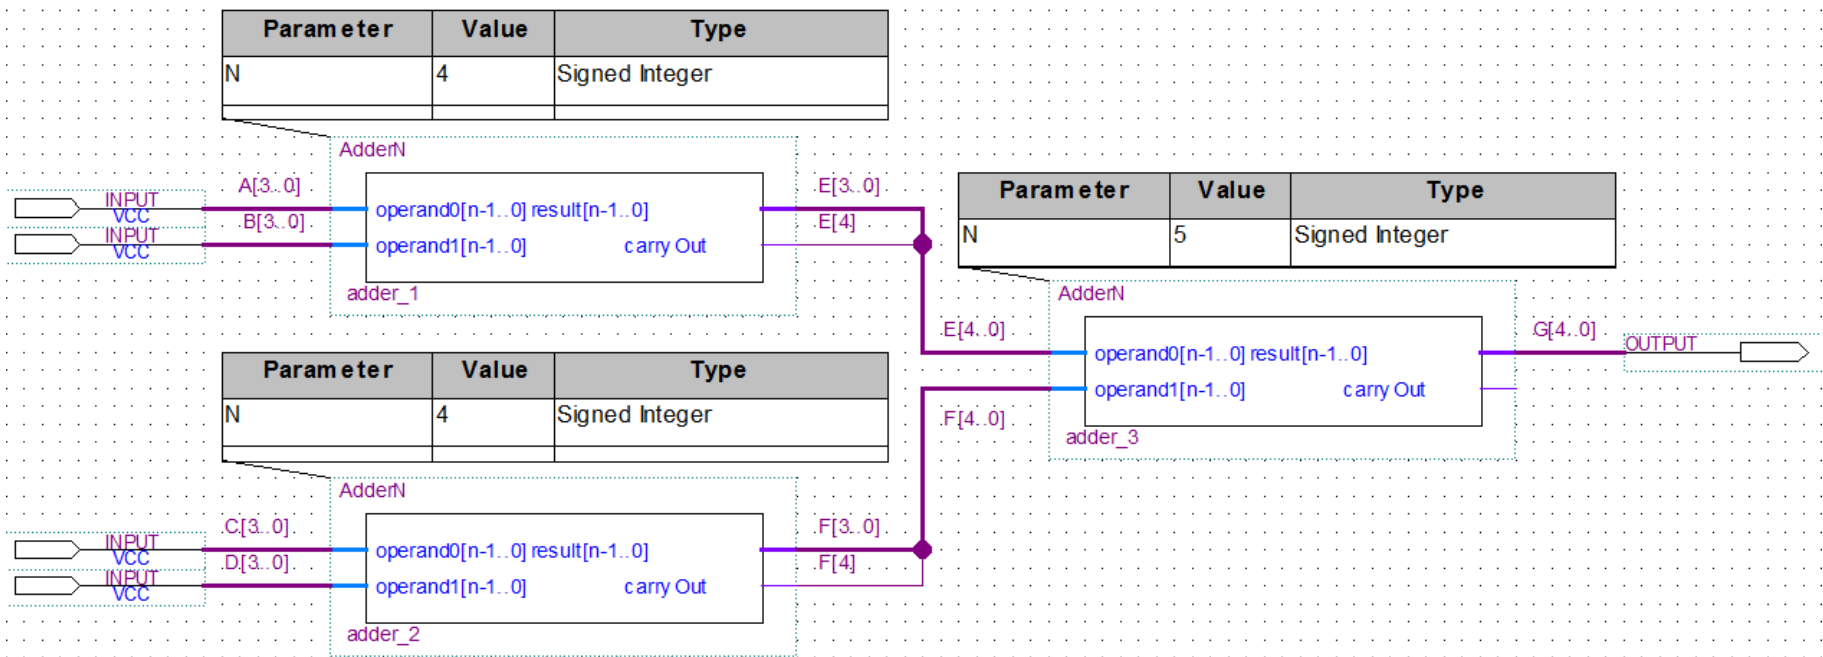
| Parameter | Value | Type |
|---|---|---|
| N | 4 | Signed Integer |

AdderN

A[3..0]

INPUT
VCC

B[3..0]

INPUT
VCC

operand0[n-1..0] result[n-1..0]

operand1[n-1..0] carry Out

adder_1

E[3..0]

E[4]

| Parameter | Value | Type |
|---|---|---|
| N | 5 | Signed Integer |

AdderN

E[4..0]

operand0[n-1..0] result[n-1..0]

operand1[n-1..0] carry Out

adder_3

G[4..0]

OUTPUT

F[4..0]

| Parameter | Value | Type |
|---|---|---|
| N | 4 | Signed Integer |

AdderN

C[3..0]

INPUT
VCC

D[3..0]

INPUT
VCC

operand0[n-1..0] result[n-1..0]

operand1[n-1..0] carry Out

adder_2

F[3..0]

F[4]